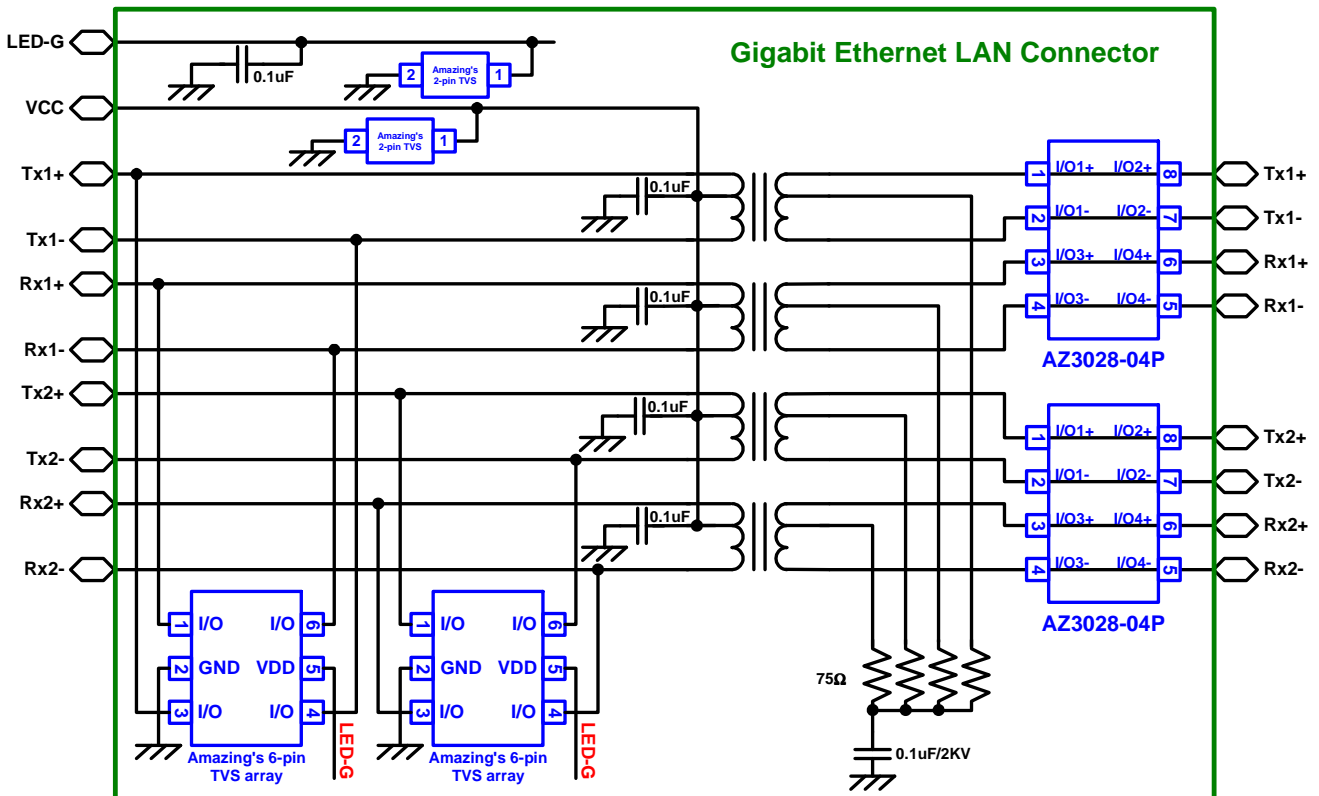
LED-G
VCC
Tx1+
Tx1-
Rx1+
Rx1-
Tx2+
Tx2-
Rx2+
Rx2-

Gigabit Ethernet LAN Connector

0.1uF
2 Amazing's 2-pin TVS 1
2 Amazing's 2-pin TVS 1
0.1uF
0.1uF
0.1uF
0.1uF

1 I/O1+ I/O2+ 8
2 I/O1- I/O2- 7
3 I/O3+ I/O4+ 6
4 I/O3- I/O4- 5
AZ3028-04P

Tx1+
Tx1-
Rx1+
Rx1-

1 I/O1+ I/O2+ 8
2 I/O1- I/O2- 7
3 I/O3+ I/O4+ 6
4 I/O3- I/O4- 5
AZ3028-04P

Tx2+
Tx2-
Rx2+
Rx2-

1 I/O I/O 6
2 GND VDD 5
3 I/O I/O 4
Amazing's 6-pin TVS array
LED-G

1 I/O I/O 6
2 GND VDD 5
3 I/O I/O 4
Amazing's 6-pin TVS array
LED-G

75Ω
0.1uF/2KV